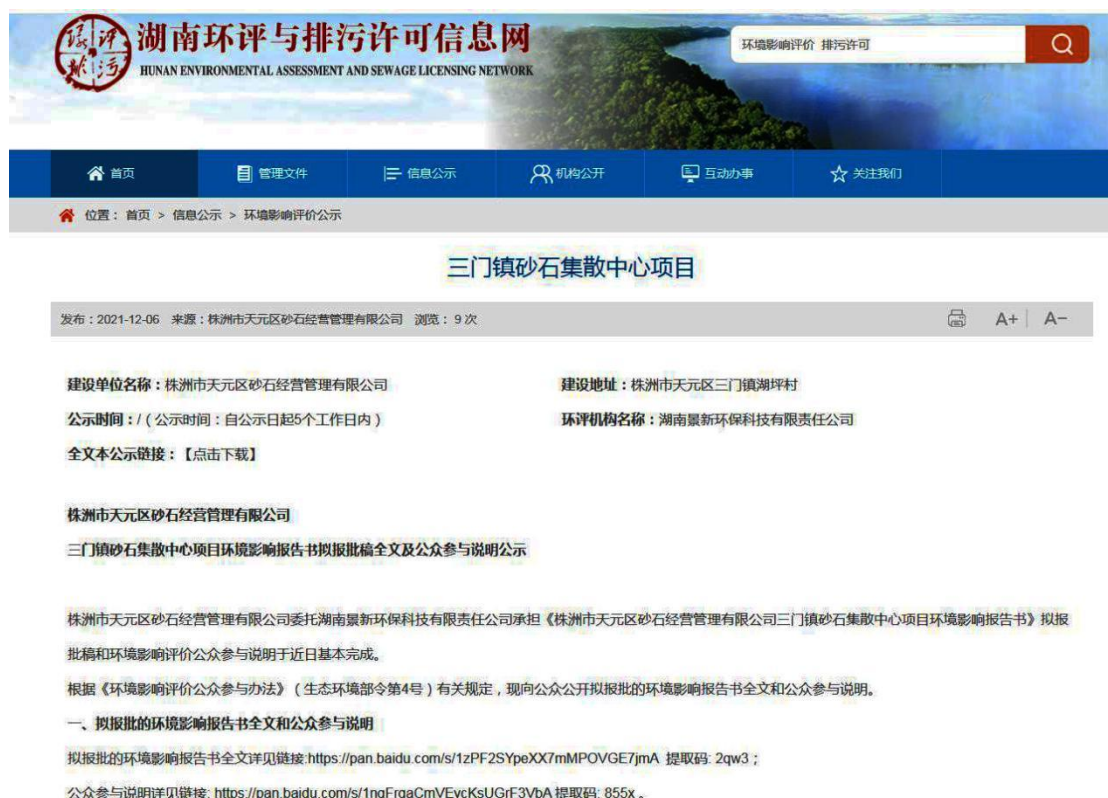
湖南环评与排污许可信息网
HUNAN ENVIRONMENTAL ASSESSMENT AND SEWAGE LICENSING NETWORK

环境影响评价 排污许可

首页 管理文件 信息公示 机构公开 互动办事 关注我们

位置：首页 > 信息公示 > 环境影响评价公示

三门镇砂石集散中心项目

发布：2021-12-06 来源：株洲市天元区砂石经营管理有限公司 浏览：9 次

A+ A−

建设单位名称：株洲市天元区砂石经营管理有限公司

建设地址：株洲市天元区三门镇湖坪村

公示时间：/（公示时间：自公示日起5个工作日内）

环评机构名称：湖南景新环保科技有限责任公司

全文本公示链接：【点击下载】

株洲市天元区砂石经营管理有限公司

三门镇砂石集散中心项目环境影响报告书拟报批稿全文及公众参与说明公示

株洲市天元区砂石经营管理有限公司委托湖南景新环保科技有限责任公司承担《株洲市天元区砂石经营管理有限公司三门镇砂石集散中心项目环境影响报告书》拟报批稿和环境影响评价公众参与说明于近日基本完成。

根据《环境影响评价公众参与办法》（生态环境部令第4号）有关规定，现向公众公开拟报批的环境影响报告书全文和公众参与说明。

一、拟报批的环境影响报告书全文和公众参与说明

拟报批的环境影响报告书全文详见链接:https://pan.baidu.com/s/1zPF2SYpeXX7mMPOVGE7jmA 提取码: 2qw3；

公众参与说明详见链接: https://pan.baidu.com/s/1ngFrgaCmVEycKsUGrF3VbA 提取码: 855x 。